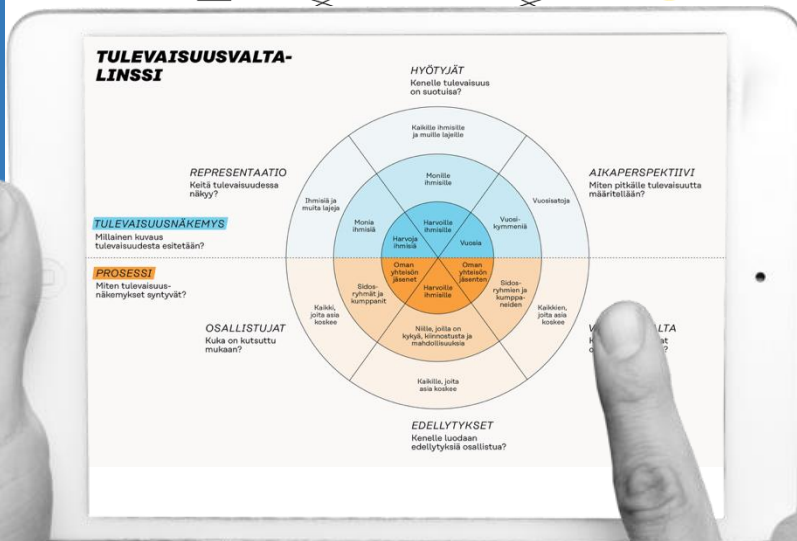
TULEVAISUUSVALTALINSSI

HYÖTYJÄT
Kenelle tulevaisuus on suotuisa?

Kaikille ihmisille ja muille lajeille

REPRESENTAATIO
Keitä tulevaisuudessa näkyy?

AIKAPERSPEKTIIVI
Miten pitkälle tulevaisuutta määritellään?

Monille ihmisille

Ihmisiä ja muita lajeja

Vuosisatoja

Monia ihmisiä

Harvoille ihmisille

Vuosikymmeniä

Harvoja ihmisiä

Vuosia

TULEVAISUUSNÄKEMYS
Millainen kuvaus tulevaisuudesta esitetään?

PROSESSI
Miten tulevaisuusnäkemykset syntyvät?

Oman yhteisön jäsenet

Oman yhteisön jäsenten

Sidosryhmät ja kumppanit

Harvoille ihmisille

Sidosryhmien ja kumppaneiden

Kaikki, joita asia koskee

Kaikkien, joita asia koskee

OSALLISTUJAT
Kuka on kutsuttu mukaan?

Niille, joilla on kykyä, kiinnostusta ja mahdollisuuksia

V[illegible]ALTA
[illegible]at

Kaikille, joita asia koskee

EDELLYTYKSET
Kenelle luodaan edellytyksiä osallistua?